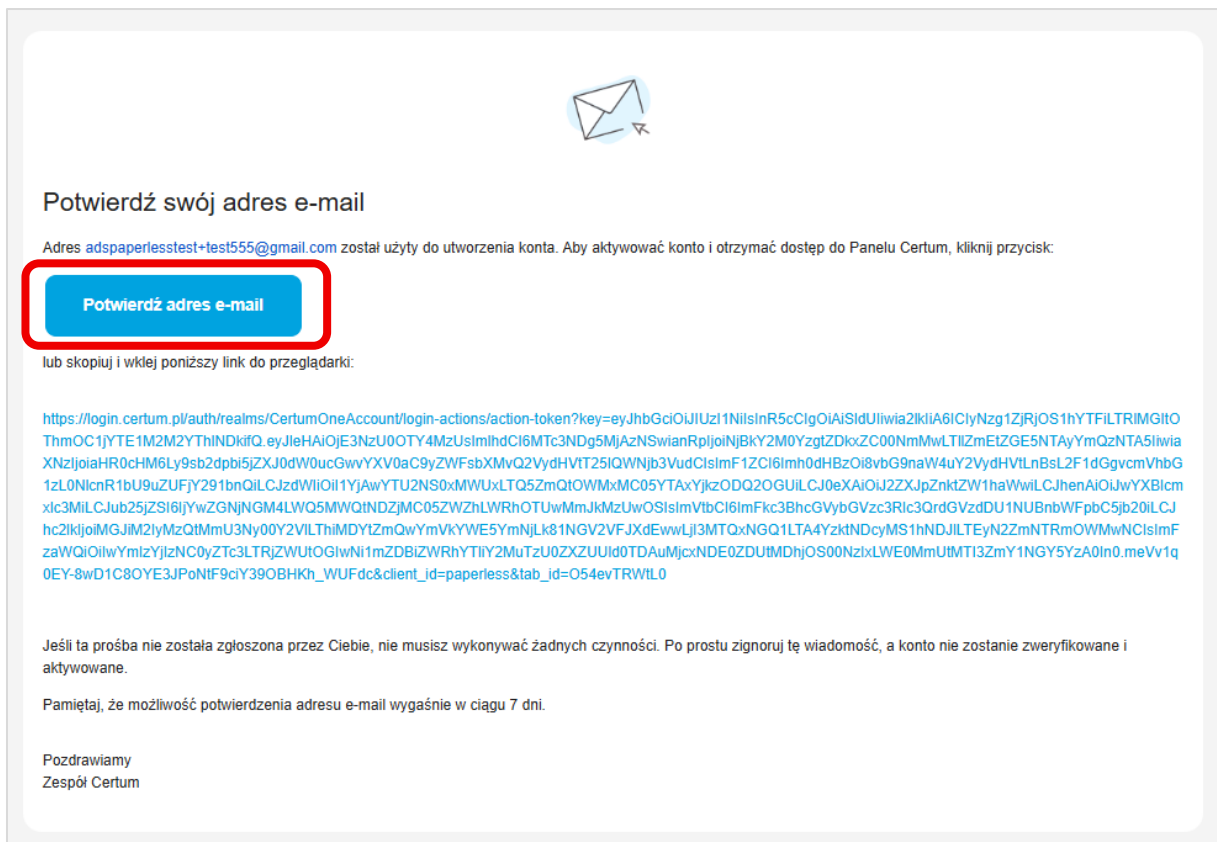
Potwierdź swój adres e-mail

Adres adspaperlesstest+test555@gmail.com został użyty do utworzenia konta. Aby aktywować konto i otrzymać dostęp do Panelu Certum, kliknij przycisk:

Potwierdź adres e-mail

lub skopiuj i wklej poniższy link do przeglądarki:

https://login.certum.pl/auth/realms/CertumOneAccount/login-actions/action-token?key=eyJhbGciOiJIUzI1NiIsInR5cCIgOiAiSldUIiwia2lkIiA6ICIyNzg1ZjRjOS1hYTFiLTRlMGItOThmOC1jYTE1M2M2YThlNDkifQ.eyJleHAiOjE3NzU0OTY4MzUsImlhdCI6MTc3NDg5MjAzNSwianRpIjoiNjBkY2M0YzgtZDkxZC00NmMwLTllZmEtZGE5NTAyYmQzNTA5IiwiaXNzIjoiaHR0cHM6Ly9sb2dpbi5jZXJ0dW0ucGwvYXV0aC9yZWFsbXMvQ2VydHVtT25lQWNjb3VudCIsImF1ZCI6Imh0dHBzOi8vbG9naW4uY2VydHVtLnBsL2F1dGgvcmVhbG1zL0NlcnR1bU9uZUFjY291bnQiLCJzdWIiOiI1YjAwYTU2NS0xMWUxLTQ5ZmQtOWMxMC05YTAxYjkzODQ2OGUiLCJ0eXAiOiJ2ZXJpZnktZW1haWwiLCJhenAiOiJwYXBlcmxlc3MiLCJub25jZSI6IjYwZGNjNGM4LWQ5MWQtNDZjMC05ZWZhLWRhOTUwMmJkMzUwOSIsImVtbCI6ImFkc3BhcGVybGVzc3Rlc3QrdGVzdDU1NUBnbWFpbC5jb20iLCJhc2lkIjoiMGJiM2IyMzQtMmU3Ny00Y2VlLThiMDYtZmQwYmVkYWE5YmNjLk81NGV2VFJXdEwwLjI3MTQxNGQ1LTA4YzktNDcyMS1hNDJlLTEyN2ZmNTRmOWMwNCIsImFzaWQiOiIwYmIzYjIzNC0yZTc3LTRjZWUtOGIwNi1mZDBiZWRhYTliY2MuTzU0ZXZUUld0TDAuMjcxNDE0ZDUtMDhjOS00NzIxLWE0MmUtMTI3ZmY1NGY5YzA0In0.meVv1q0EY-8wD1C8OYE3JPoNtF9ciY39OBHKh_WUFdc&client_id=paperless&tab_id=O54evTRWtL0

Jeśli ta prośba nie została zgłoszona przez Ciebie, nie musisz wykonywać żadnych czynności. Po prostu zignoruj tę wiadomość, a konto nie zostanie zweryfikowane i aktywowane.

Pamiętaj, że możliwość potwierdzenia adresu e-mail wygaśnie w ciągu 7 dni.

Pozdrawiamy
Zespół Certum